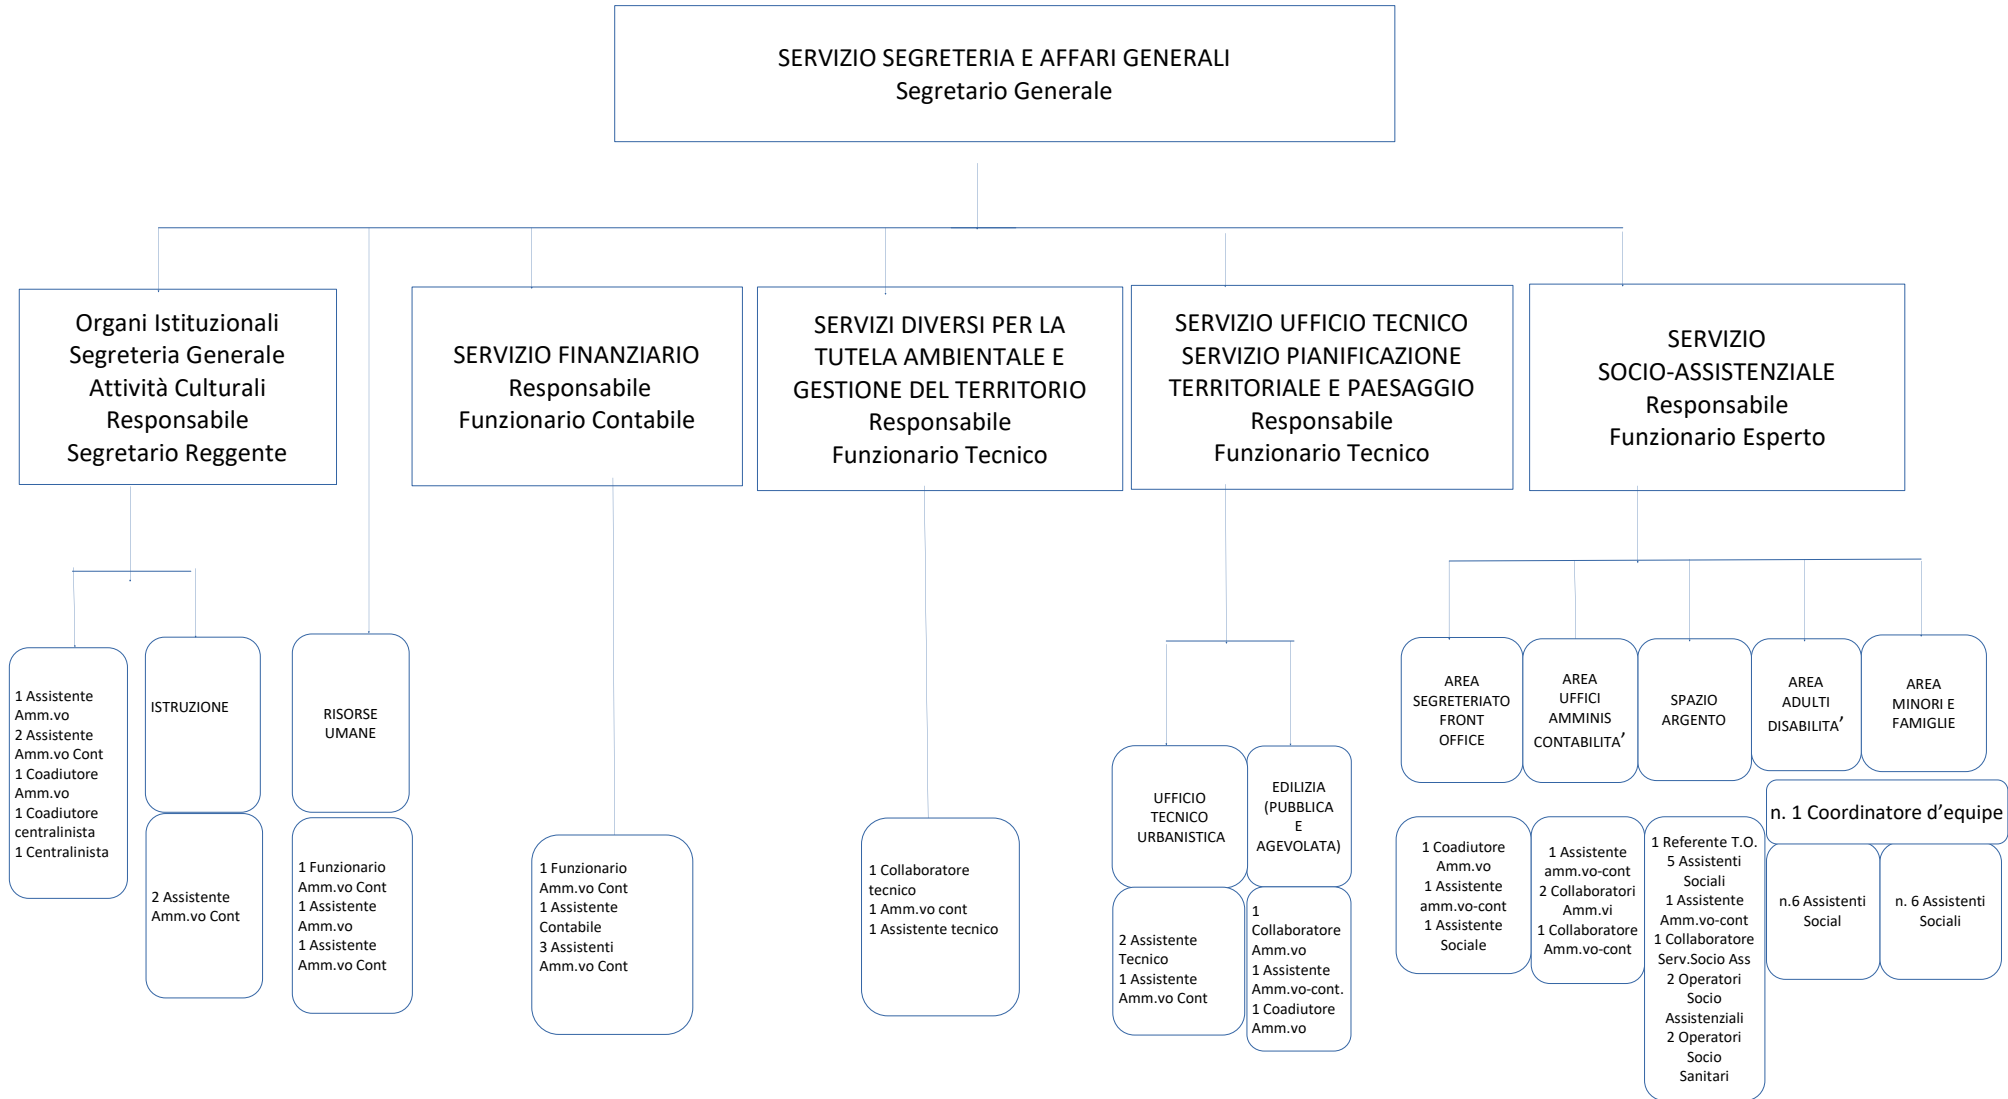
SERVIZIO SEGRETERIA E AFFARI GENERALI
Segretario Generale

Organi Istituzionali
Segreteria Generale
Attività Culturali
Responsabile
Segretario Reggente

SERVIZIO FINANZIARIO
Responsabile
Funzionario Contabile

SERVIZI DIVERSI PER LA TUTELA AMBIENTALE E GESTIONE DEL TERRITORIO
Responsabile
Funzionario Tecnico

SERVIZIO UFFICIO TECNICO
SERVIZIO PIANIFICAZIONE TERRITORIALE E PAESAGGIO
Responsabile
Funzionario Tecnico

SERVIZIO
SOCIO-ASSISTENZIALE
Responsabile
Funzionario Esperto

1 Assistente Amm.vo
2 Assistente Amm.vo Cont
1 Coadiutore Amm.vo
1 Coadiutore centralinista
1 Centralinista

ISTRUZIONE

2 Assistente Amm.vo Cont

RISORSE UMANE

1 Funzionario Amm.vo Cont
1 Assistente Amm.vo
1 Assistente Amm.vo Cont

1 Funzionario Amm.vo Cont
1 Assistente Contabile
3 Assistenti Amm.vo Cont

1 Collaboratore tecnico
1 Amm.vo cont
1 Assistente tecnico

UFFICIO TECNICO URBANISTICA

2 Assistente Tecnico
1 Assistente Amm.vo Cont

EDILIZIA (PUBBLICA E AGEVOLATA)

1 Collaboratore Amm.vo
1 Assistente Amm.vo-cont.
1 Coadiutore Amm.vo

AREA SEGRETERIATO FRONT OFFICE

1 Coadiutore Amm.vo
1 Assistente amm.vo-cont
1 Assistente Sociale

AREA UFFICI AMMINIS CONTABILITA'

1 Assistente amm.vo-cont
2 Collaboratori Amm.vi
1 Collaboratore Amm.vo-cont

SPAZIO ARGENTO

1 Referente T.O.
5 Assistenti Sociali
1 Assistente Amm.vo-cont
1 Collaboratore Serv.Socio Ass
2 Operatori Socio Assistenziali
2 Operatori Socio Sanitari

AREA ADULTI DISABILITA'

AREA MINORI E FAMIGLIE

n. 1 Coordinatore d'equipe

n.6 Assistenti Social

n. 6 Assistenti Sociali